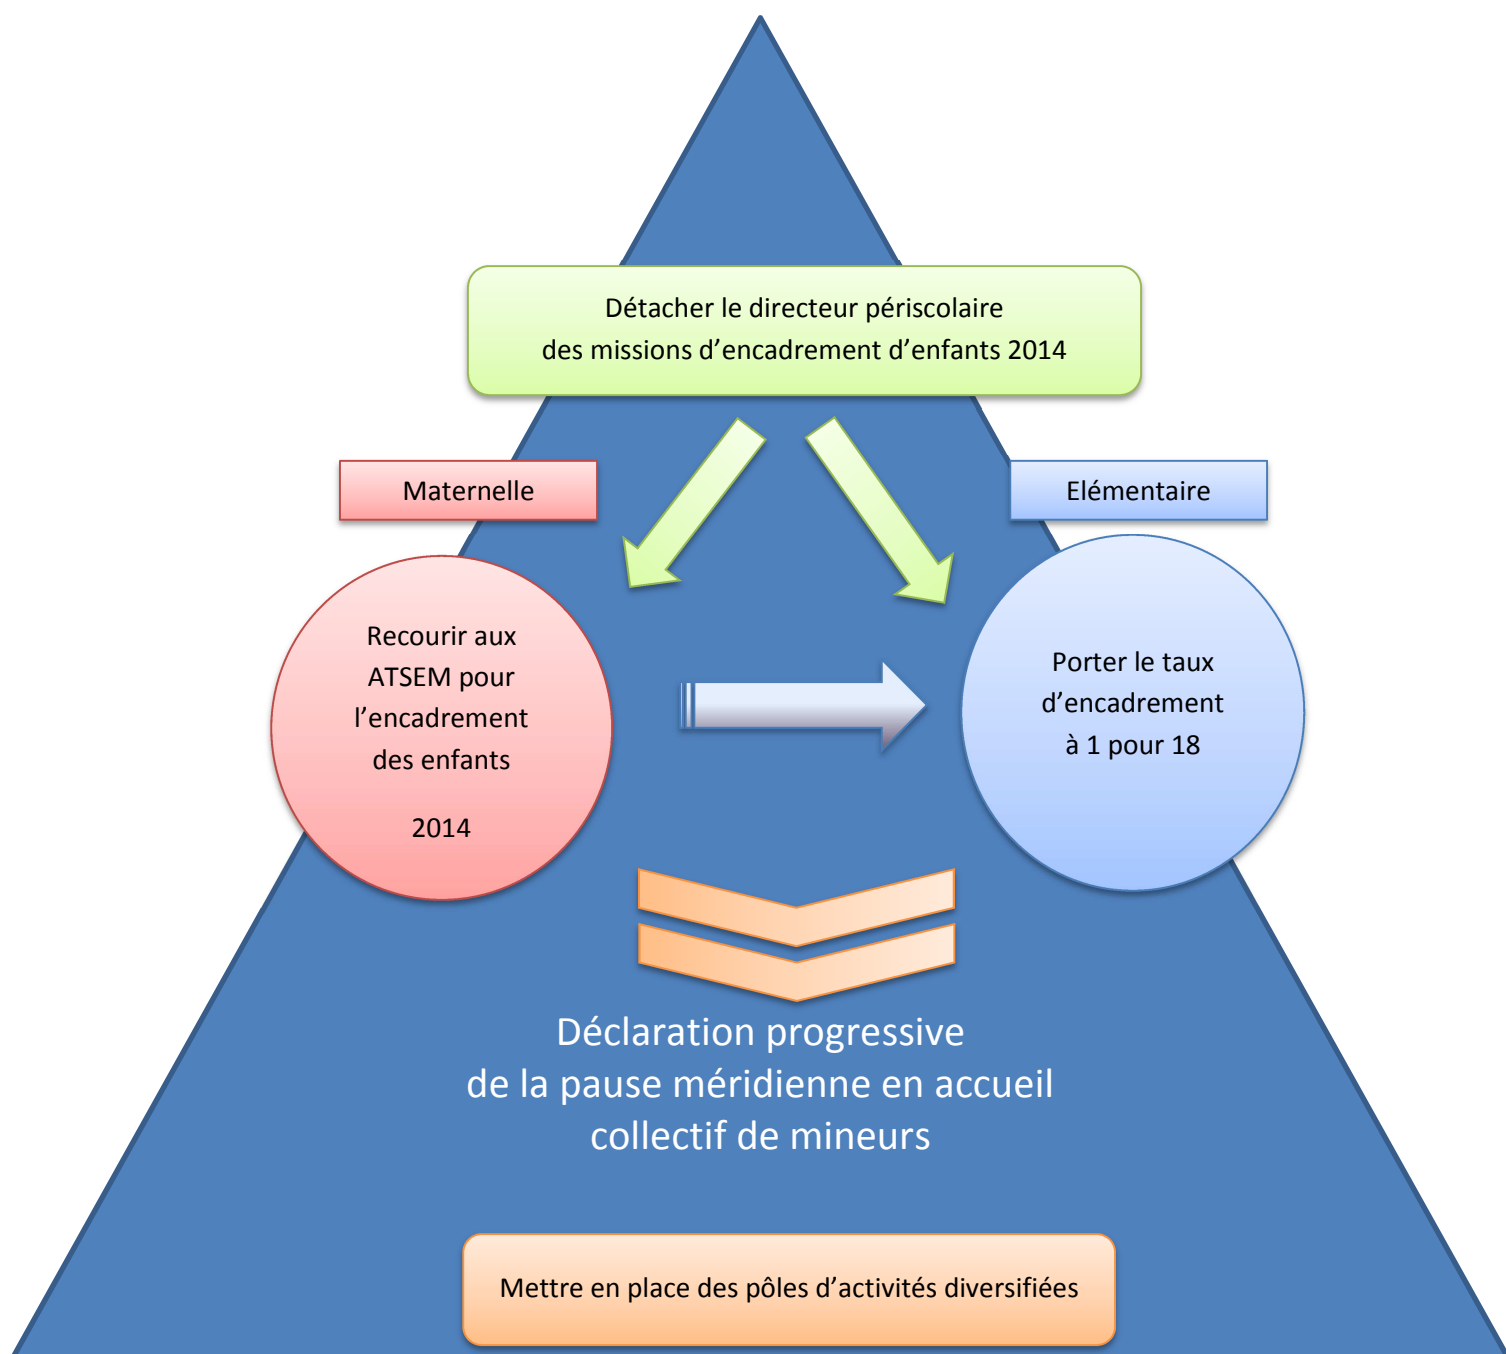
Détacher le directeur périscolaire des missions d’encadrement d’enfants 2014

Maternelle

Elémentaire

Recourir aux ATSEM pour l’encadrement des enfants

2014

Porter le taux d’encadrement à 1 pour 18

Déclaration progressive de la pause méridienne en accueil collectif de mineurs

Mettre en place des pôles d’activités diversifiées